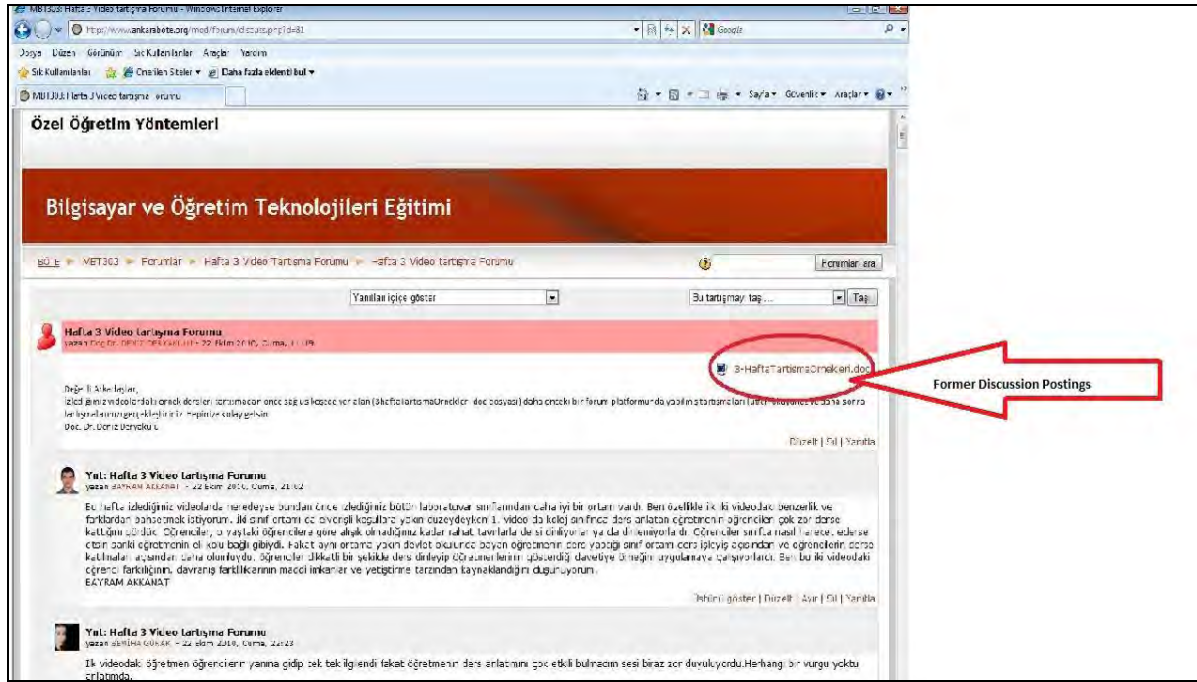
MBT303: Hafta 3 Video tartışma Forumu - Windows Internet Explorer

http://www.ankarabote.org/mod/forum/discuss.php?d=81

Google

Dosya Düzen Görünüm Sık Kullanılanlar Araçlar Yardım

Sık Kullanılanlar Önerilen Siteler Daha fazla eklenti bul

MBT303: Hafta 3 Video tartışma Forumu

Sayfa Güvenlik Araçlar

Özel Öğretim Yöntemleri

Bilgisayar ve Öğretim Teknolojileri Eğitimi

BÖTE ► MBT303 ► Forumlar ► Hafta 3 Video Tartışma Forumu ► Hafta 3 Video tartışma Forumu

Forumlarda ara

Yanıtları içiçe göster

Bu tartışmayı taşı...

Taşı

Hafta 3 Video tartışma Forumu

yazan Doç.Dr. DENİZ DERYAKULU - 22 Ekim 2010, Cuma, 11:09

3-HaftaTartismaOrnekleri.doc

Former Discussion Postings

Değerli Arkadaşlar,
İzlediğiniz videolarda örnek dersleri tartışmadan önce sağ üst köşede yer alan (3haftaTartismaOrnekleri.doc dosyası) daha önceki bir forum platformunda yapılan tartışmaları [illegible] okuyunuz ve daha sonra tartışmalarınızı gerçekleştiriniz. Hepinize kolay gelsin.
Doç. Dr. Deniz Deryakulu

Düzelt | Sil | Yanıtla

Ynt: Hafta 3 Video tartışma Forumu
yazan BAYRAM AKKANAT - 22 Ekim 2010, Cuma, 21:02

Bu hafta izlediğimiz videolarda neredeyse bundan önce izlediğimiz bütün laboratuvar sınıflarından daha iyi bir ortam vardı. Ben özellikle iki videodaki benzerlik ve farklardan bahsetmek istiyorum. İlk sınıf ortamı ise devingil koşullara yakın düzeydeyken 1. video da kolej sınıfında ders anlatan öğretmenin öğrencileri çok zor derse katlığını gördük. Öğrenciler, o yaştaki öğrencilere göre alışık olmadığımız kadar rahat tavırlarla dersi dinliyorlar ya da dinlemiyorlardı. Öğrenciler sınıfta nasıl hareket ederse etsin sanki öğretmenin de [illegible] bağlı gibiydi. Fakat aynı ortama yakın devlet okulunda beyan öğretmenin ders yaptığı sınıf ortamı ders işleyiş açısından ve öğrencilerin derse katılımları açısından daha olumluydu. Öğrenciler dikkatli bir şekilde ders dinleyip öğretmenlerinin gösterdiği davetiye örneğini uygulamaya çalışıyorlardı. Ben bu iki videodaki öğrenci farklılığının, davranış farklılıklarının maddi imkanlar ve yetiştirme tarzından kaynaklandığını düşünüyorum.
BAYRAM AKKANAT

Üstünü göster | Düzelt | Ayır | Sil | Yanıtla

Ynt: Hafta 3 Video tartışma Forumu
yazan SEMİHA ÇORAK - 22 Ekim 2010, Cuma, 22:23

İlk videodaki öğretmen öğrencilerin yanına gidip tek tek ilgilendi fakat öğretmenin ders anlatımını çok etkili bulmadım sesi biraz zor duyuluyordu.Herhangi bir vurgu yoktu anlatımda.